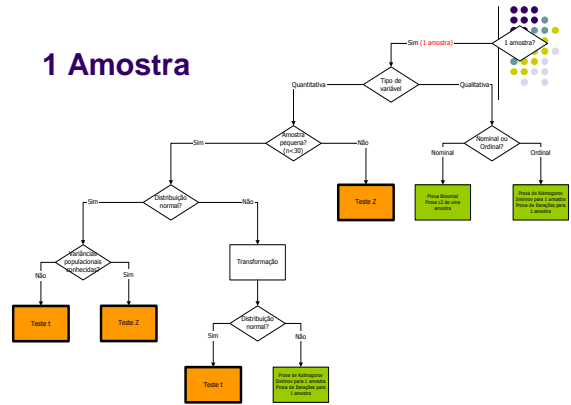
1 Amostra

1 amostra?

Sim (1 amostra)

Tipo de variável

Quantitativa

Qualitativa

Amostra pequena? (n<30)

Sim

Não

Teste Z

Nominal ou Ordinal?

Nominal

Ordinal

Prova Binomial Prova c2 de uma amostra

Prova de Kolmogorov Smirnov para 1 amostra Prova de Iterações para 1 amostra

Distribuição normal?

Sim

Não

Variâncias populacionais conhecidas?

Não

Sim

Teste t

Teste Z

Transformação

Distribuição normal?

Sim

Não

Teste t

Prova de Kolmogorov Smirnov para 1 amostra Prova de Iterações para 1 amostra